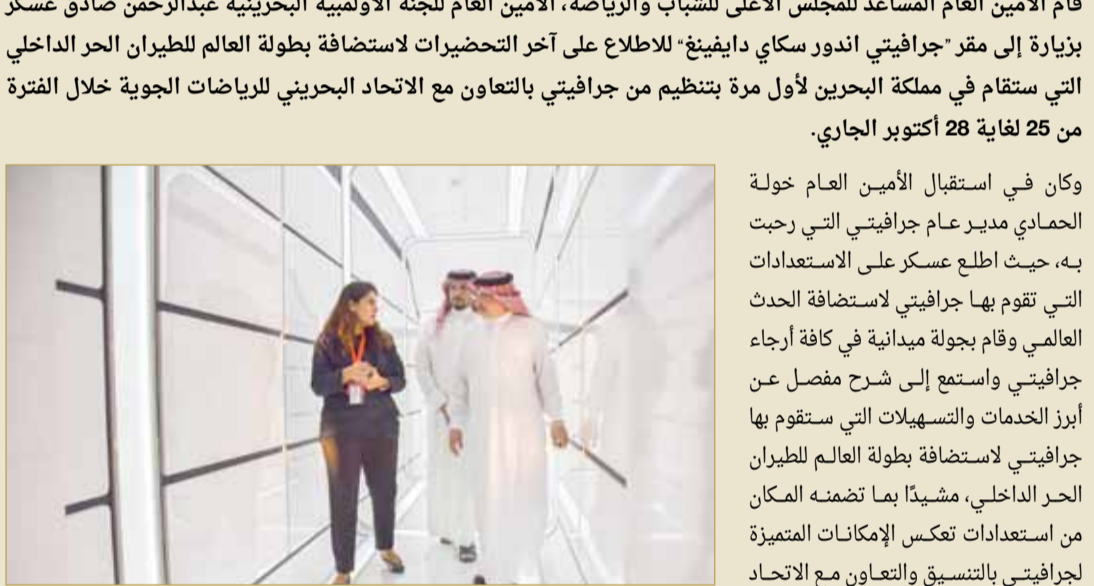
قام الأمين العام المساعد للمجلس الأعلى للشباب والرياضة، الأمين العام للجنة الأولمبية البحرينية عبدالرحمن صادق عسكر بزيارة إلى مقر "جرافيتي اندور سكاي دايفينغ" للاطلاع على آخر التحضيرات لاستضافة بطولة العالم للطيران الحر الداخلي التي ستقام في مملكة البحرين لأول مرة بتنظيم من جرافيتي بالتعاون مع الاتحاد البحريني للرياضات الجوية خلال الفترة من 25 لغاية 28 أكتوبر الجاري.

وكان في استقبال الأمين العام خولة الحمادي مدير عام جرافيتي التي رحبت به، حيث اطلع عسكر على الاستعدادات التي تقوم بها جرافيتي لاستضافة الحدث العالمي وقام بجولة ميدانية في كافة أرجاء جرافيتي واستمع إلى شرح مفصل عن أبرز الخدمات والتسهيلات التي ستقوم بها جرافيتي لاستضافة بطولة العالم للطيران الحر الداخلي، مشيدًا بما تضمنه المكان من استعدادات تعكس الإمكانات المتميزة لجرافيتي بالتنسيق والتعاون مع الاتحاد